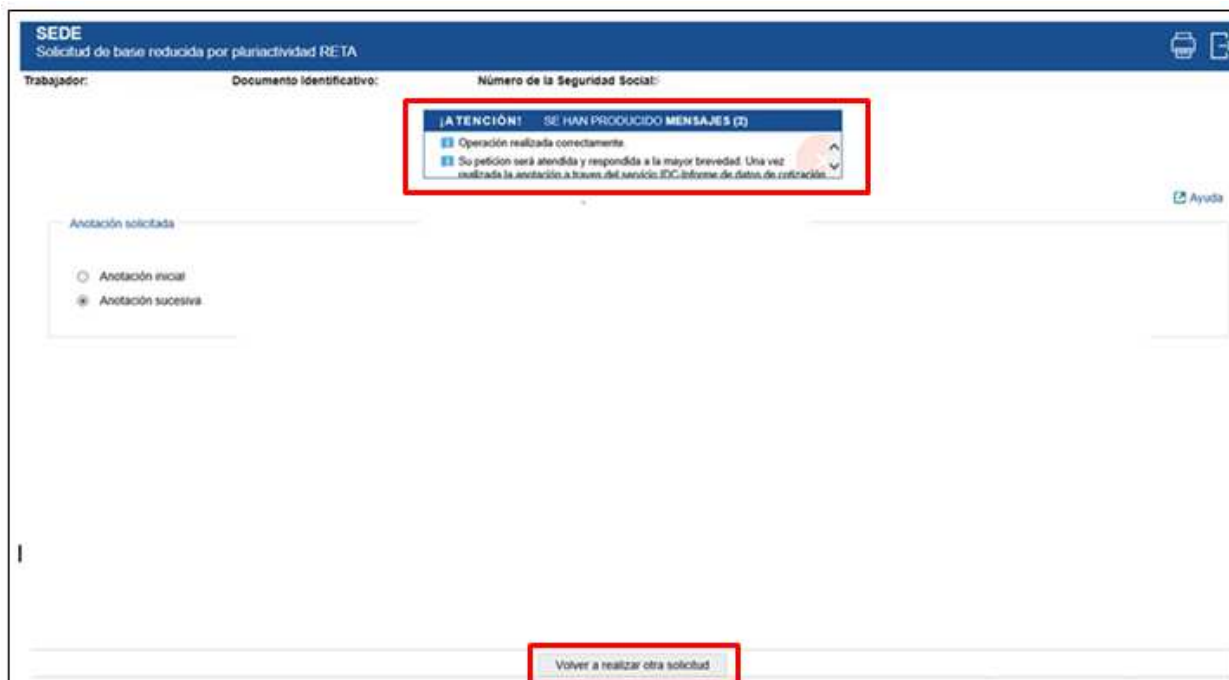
SEDE
Solicitud de base reducida por pluriactividad RETA

Trabajador: Documento Identificativo: Número de la Seguridad Social:

¡ATENCIÓN! SE HAN PRODUCIDO MENSAJES (2)

Operación realizada correctamente.

Su petición será atendida y respondida a la mayor brevedad. Una vez realizada la anotación a través del servicio IDC-Informe de datos de cotización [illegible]

Ayuda

Anotación solicitada

Anotación inicial

Anotación sucesiva

Volver a realizar otra solicitud